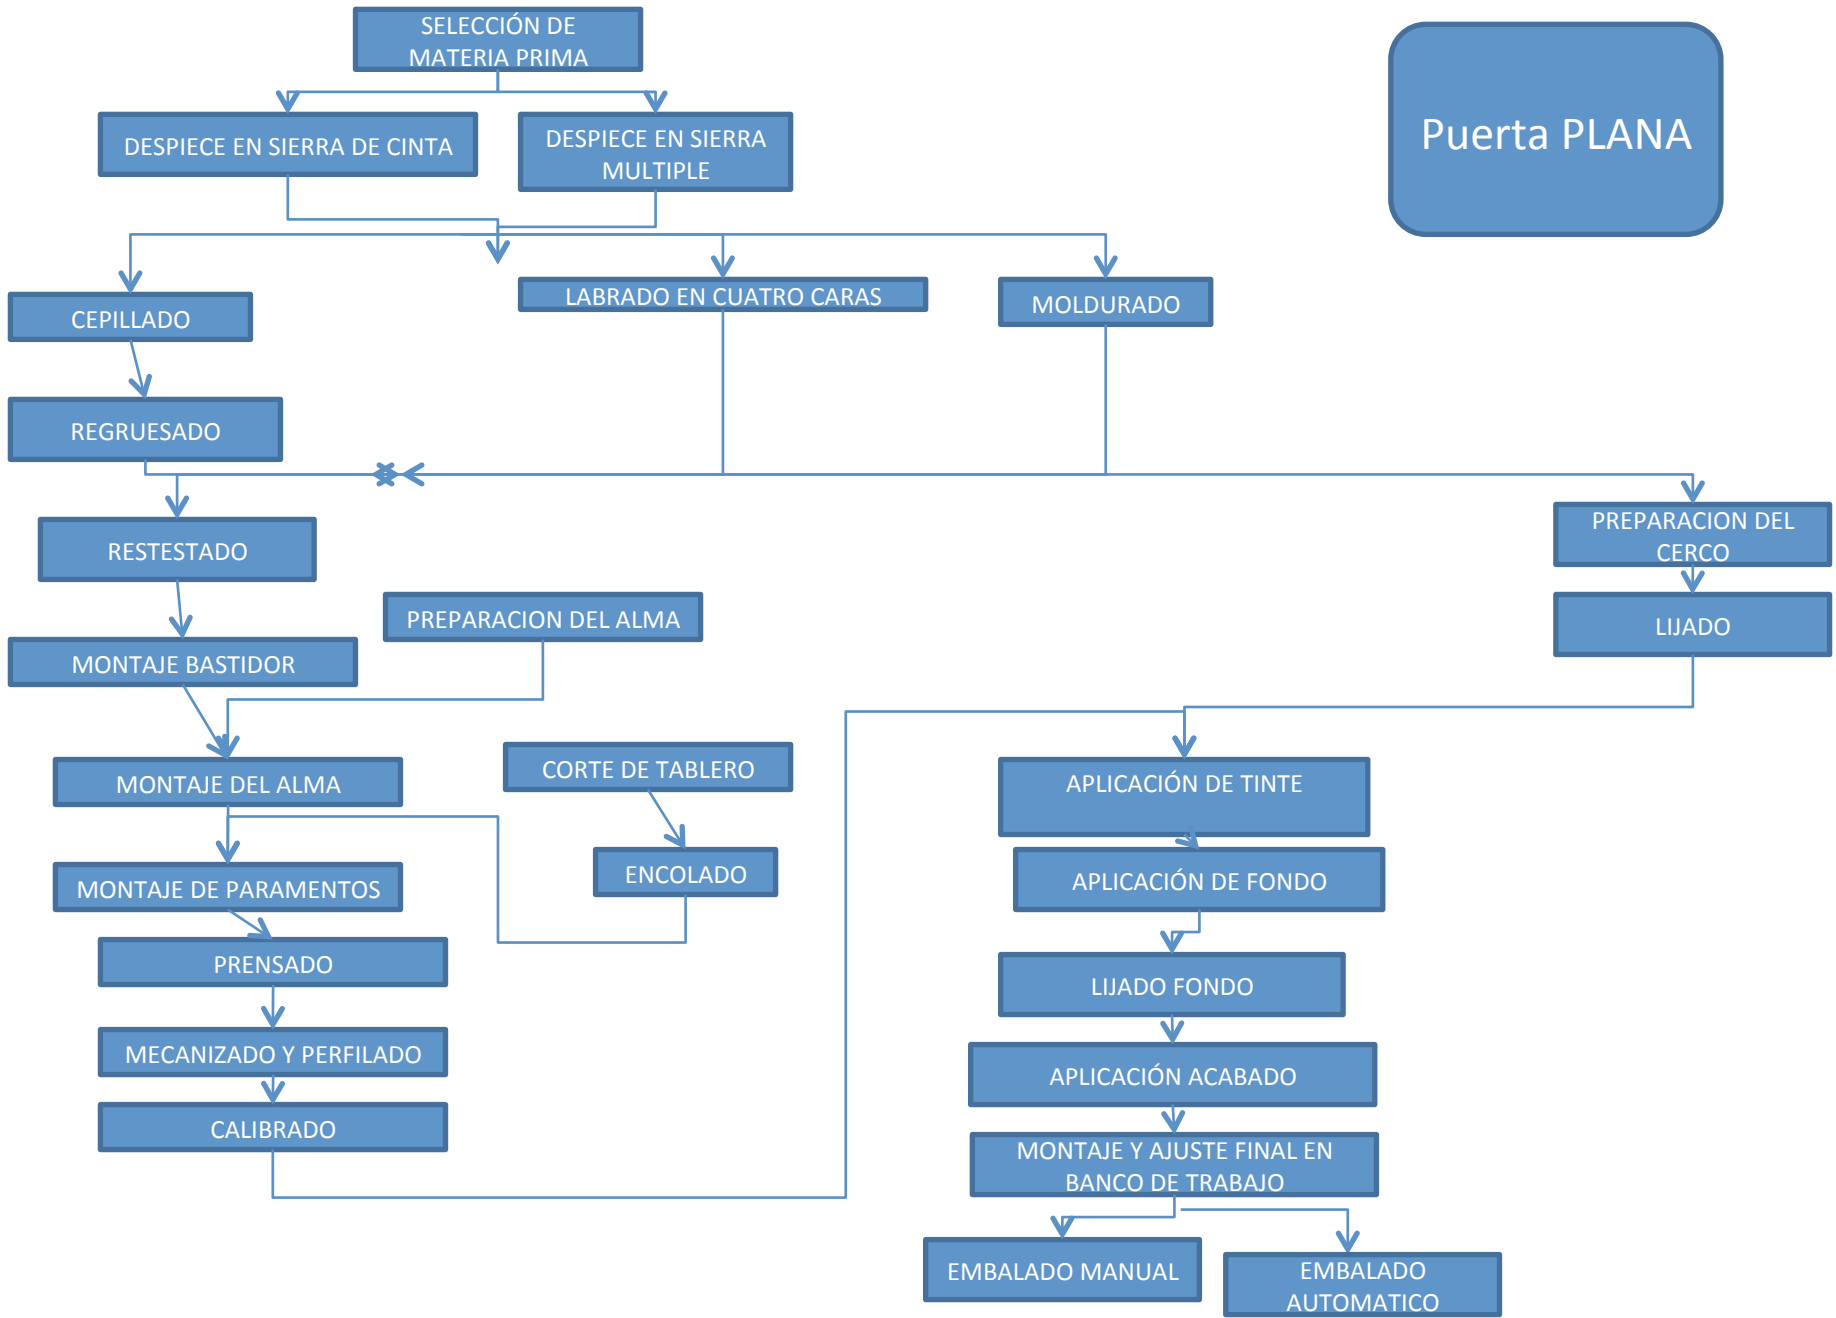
SELECCIÓN DE MATERIA PRIMA

Puerta PLANA

DESPIECE EN SIERRA DE CINTA

DESPIECE EN SIERRA MULTIPLE

CEPILLADO

LABRADO EN CUATRO CARAS

MOLDURADO

REGRUESADO

RESTESTADO

PREPARACION DEL CERCO

LIJADO

PREPARACION DEL ALMA

MONTAJE BASTIDOR

MONTAJE DEL ALMA

CORTE DE TABLERO

ENCOLADO

MONTAJE DE PARAMENTOS

PRENSADO

MECANIZADO Y PERFILADO

CALIBRADO

APLICACIÓN DE TINTE

APLICACIÓN DE FONDO

LIJADO FONDO

APLICACIÓN ACABADO

MONTAJE Y AJUSTE FINAL EN BANCO DE TRABAJO

EMBALADO MANUAL

EMBALADO AUTOMATICO